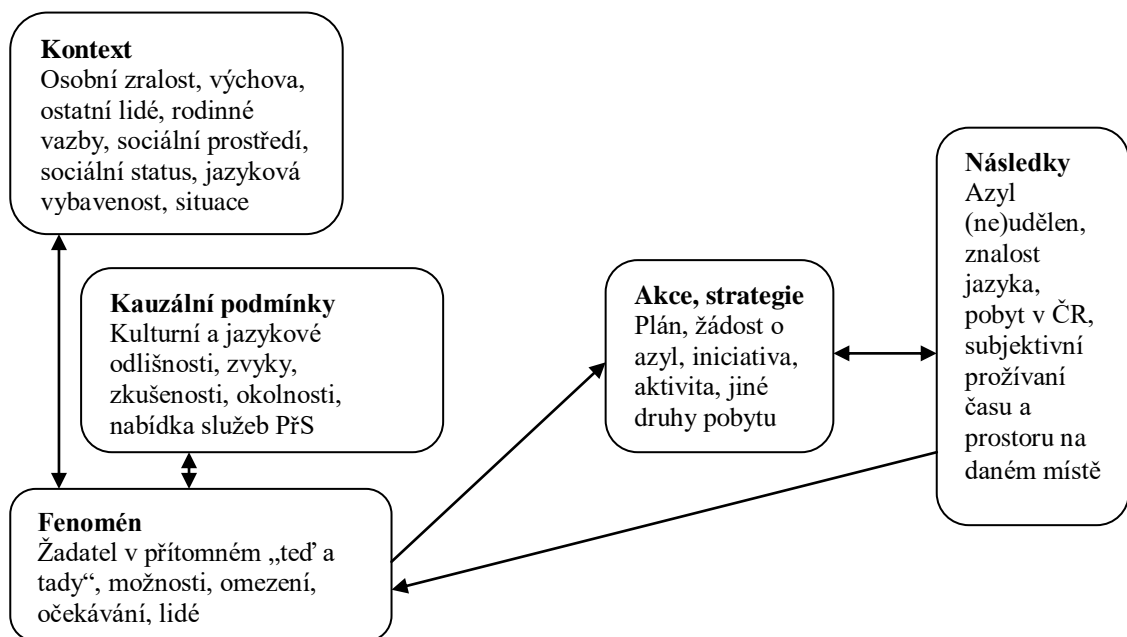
**Kontext**
Osobní zralost, výchova, ostatní lidé, rodinné vazby, sociální prostředí, sociální status, jazyková vybavenost, situace

**Kauzální podmínky**
Kulturní a jazykové odlišnosti, zvyky, zkušenosti, okolnosti, nabídka služeb PřS

**Fenomén**
Žadatel v přítomném „teď a tady“, možnosti, omezení, očekávání, lidé

**Akce, strategie**
Plán, žádost o azyl, iniciativa, aktivita, jiné druhy pobytu

**Následky**
Azyl (ne)udělen, znalost jazyka, pobyt v ČR, subjektivní prožívaní času a prostoru na daném místě